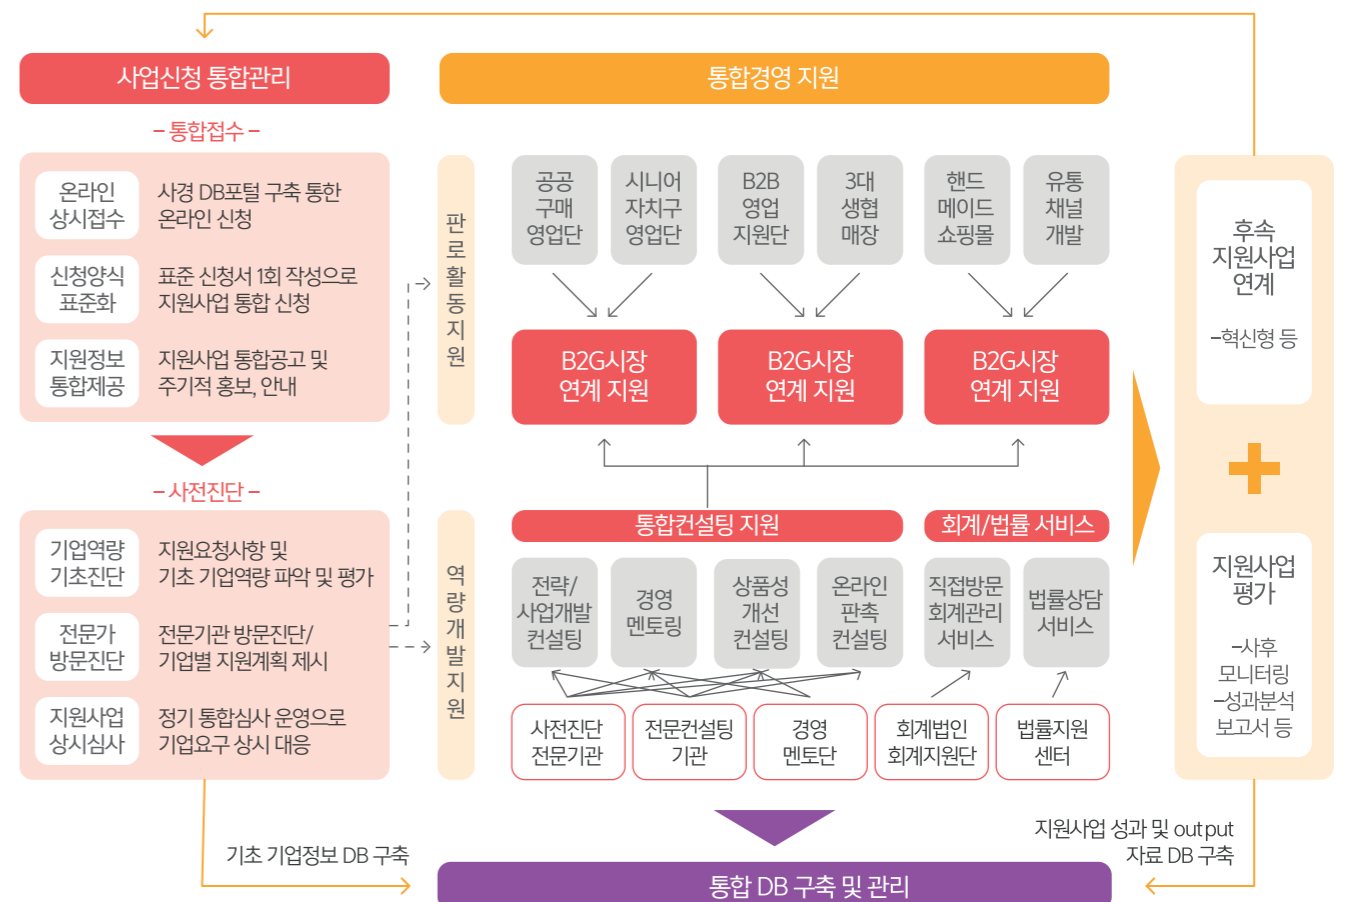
사업신청 통합관리

– 통합접수 –

온라인 상시접수 | 사경 DB포털 구축 통한 온라인 신청

신청양식 표준화 | 표준 신청서 1회 작성으로 지원사업 통합 신청

지원정보 통합제공 | 지원사업 통합공고 및 주기적 홍보, 안내

– 사전진단 –

기업역량 기초진단 | 지원요청사항 및 기초 기업역량 파악 및 평가

전문가 방문진단 | 전문기관 방문진단/ 기업별 지원계획 제시

지원사업 상시심사 | 정기 통합심사 운영으로 기업요구 상시 대응

통합경영 지원

판로활동지원

공공 구매 영업단

시니어 자치구 영업단

B2B 영업 지원단

3대 생협 매장

핸드 메이드 쇼핑몰

유통 채널 개발

B2G시장 연계 지원

B2G시장 연계 지원

B2G시장 연계 지원

역량개발지원

통합컨설팅 지원

회계/법률 서비스

전략/ 사업개발 컨설팅

경영 멘토링

상품성 개선 컨설팅

온라인 판촉 컨설팅

직접방문 회계관리 서비스

법률상담 서비스

사전진단 전문기관

전문컨설팅 기관

경영 멘토단

회계법인 회계지원단

법률지원 센터

후속 지원사업 연계

–혁신형 등

+

지원사업 평가

–사후 모니터링
–성과분석 보고서 등

기초 기업정보 DB 구축

지원사업 성과 및 output 자료 DB 구축

통합 DB 구축 및 관리